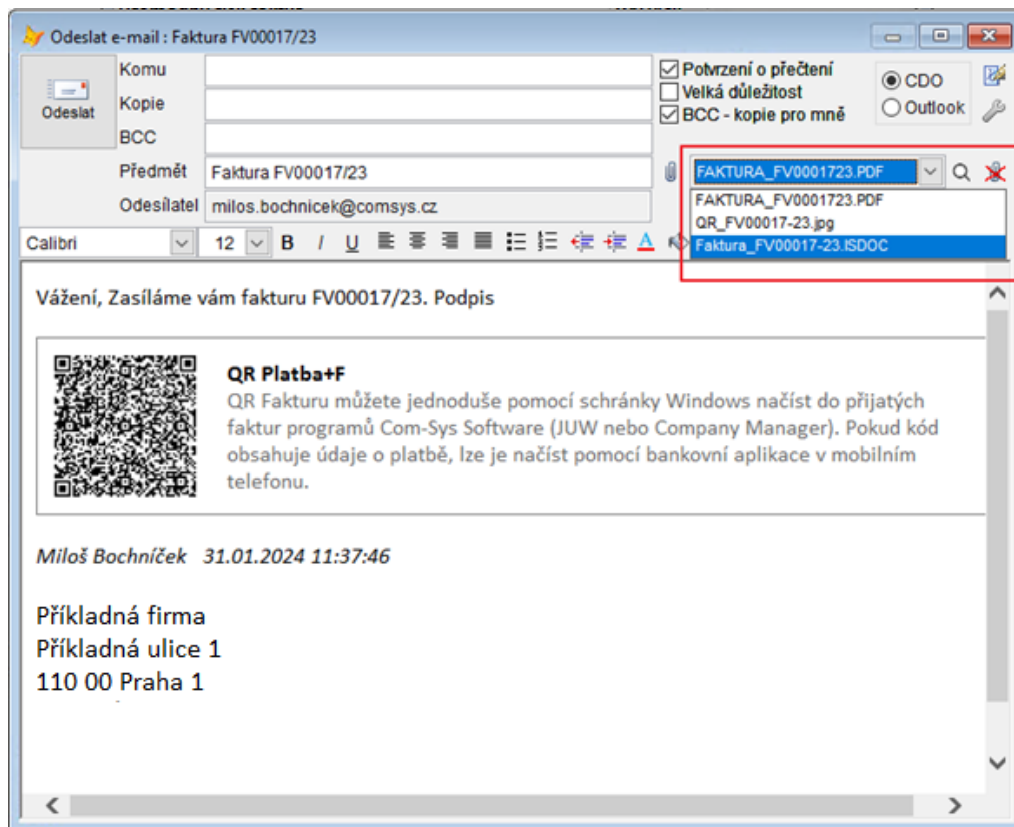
Odeslat e-mail : Faktura FV00017/23

Odeslat

Komu

Kopie

BCC

Předmět Faktura FV00017/23

Odesílatel milos.bochnicek@comsys.cz

Potvrzení o přečtení

Velká důležitost

BCC - kopie pro mně

CDO

Outlook

FAKTURA_FV0001723.PDF

FAKTURA_FV0001723.PDF

QR_FV00017-23.jpg

Faktura_FV00017-23.ISDOC

Calibri 12 B I U A

Vážení, Zasíláme vám fakturu FV00017/23. Podpis

QR Platba+F

QR Fakturu můžete jednoduše pomocí schránky Windows načíst do přijatých faktur programů Com-Sys Software (JUW nebo Company Manager). Pokud kód obsahuje údaje o platbě, lze je načíst pomocí bankovní aplikace v mobilním telefonu.

Miloš Bochníček 31.01.2024 11:37:46

Příkladná firma
Příkladná ulice 1
110 00 Praha 1